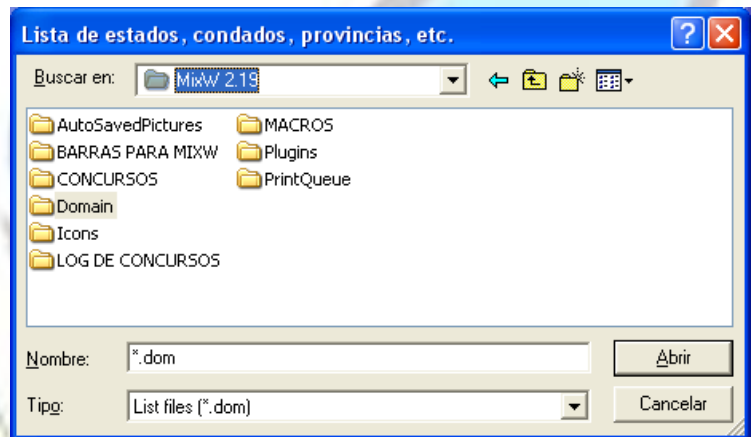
Lista de estados, condados, provincias, etc.

Buscar en: MixW 2.19

AutoSavedPictures
BARRAS PARA MIXW
CONCURSOS
Domain
Icons
LOG DE CONCURSOS

MACROS
Plugins
PrintQueue

Nombre: *.dom
Abrir

Tipo: List files (*.dom)
Cancelar